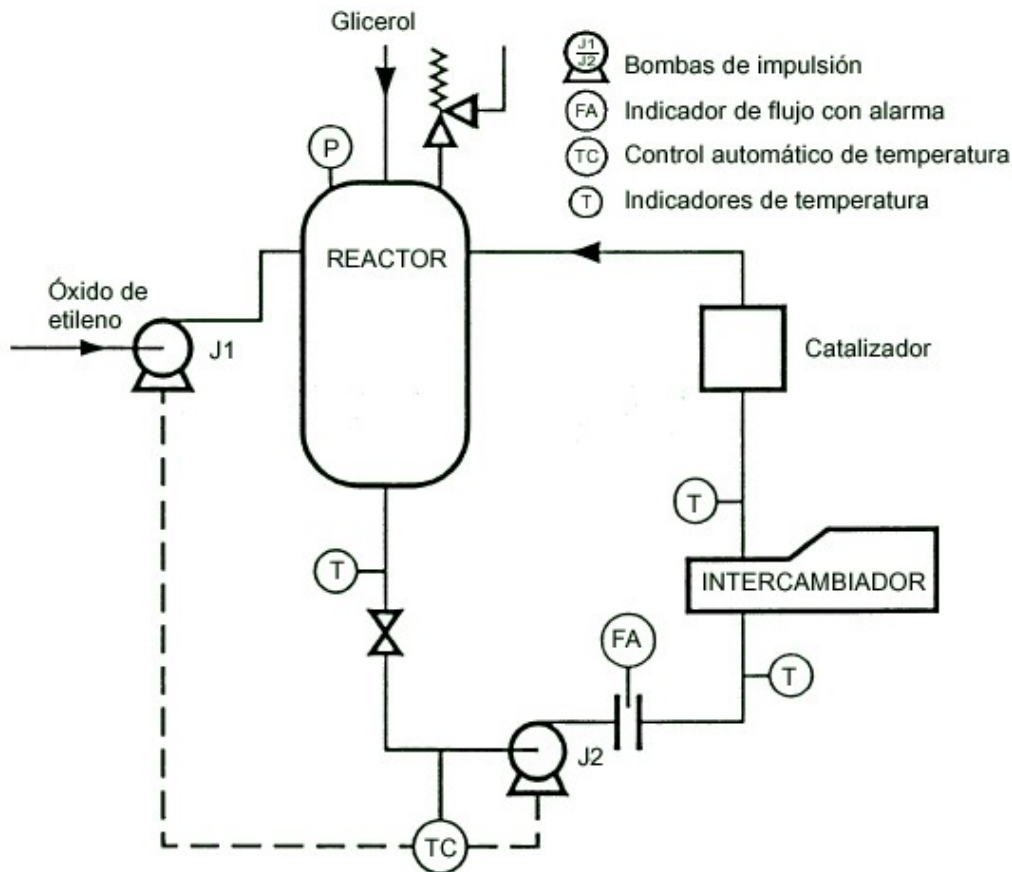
Glicerol

J1
J2
Bombas de impulsión
FA Indicador de flujo con alarma
TC Control automático de temperatura
T Indicadores de temperatura

P

REACTOR

Óxido de etileno

J1

Catalizador

T

INTERCAMBIADOR

T

FA

T

J2

TC